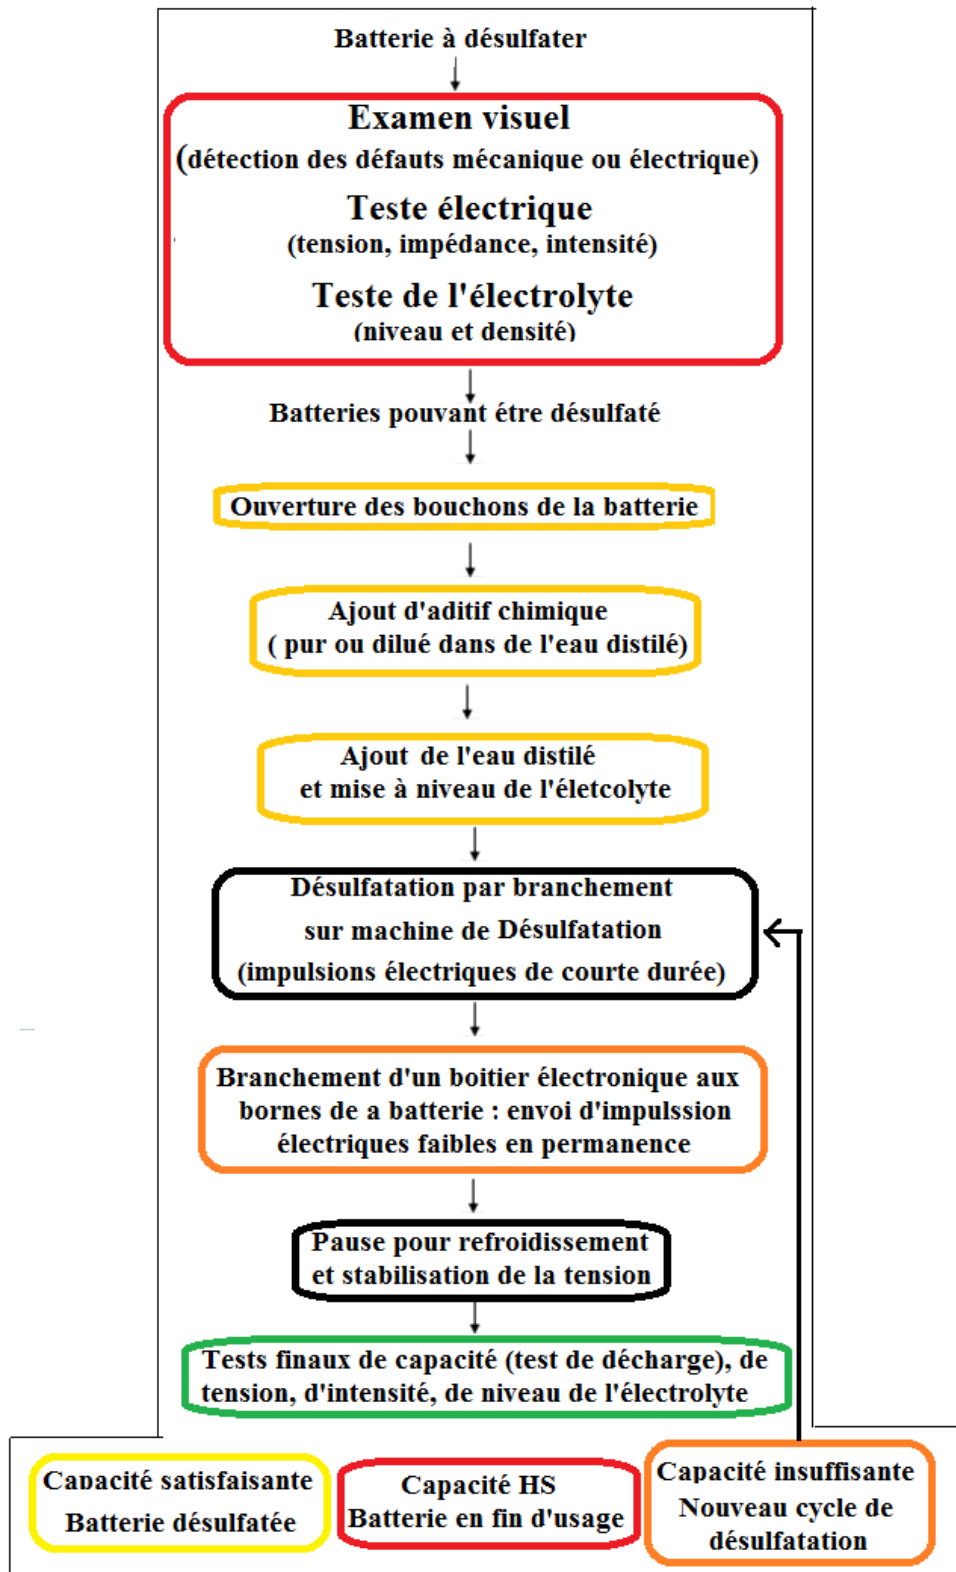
Batterie à désulfater

Examen visuel
(détection des défauts mécanique ou électrique)
Teste électrique
(tension, impédance, intensité)
Teste de l'électrolyte
(niveau et densité)

Batteries pouvant être désulfaté

Ouverture des bouchons de la batterie

Ajout d'aditif chimique
( pur ou dilué dans de l'eau distilé)

Ajout de l'eau distilé
et mise à niveau de l'életcolyte

Désulfatation par branchement
sur machine de Désulfatation
(impulsions électriques de courte durée)

Branchement d'un boitier électronique aux bornes de a batterie : envoi d'impulssion électriques faibles en permanence

Pause pour refroidissement
et stabilisation de la tension

Tests finaux de capacité (test de décharge), de tension, d'intensité, de niveau de l'électrolyte

Capacité satisfaisante
Batterie désulfatée

Capacité HS
Batterie en fin d'usage

Capacité insuffisante
Nouveau cycle de
désulfatation